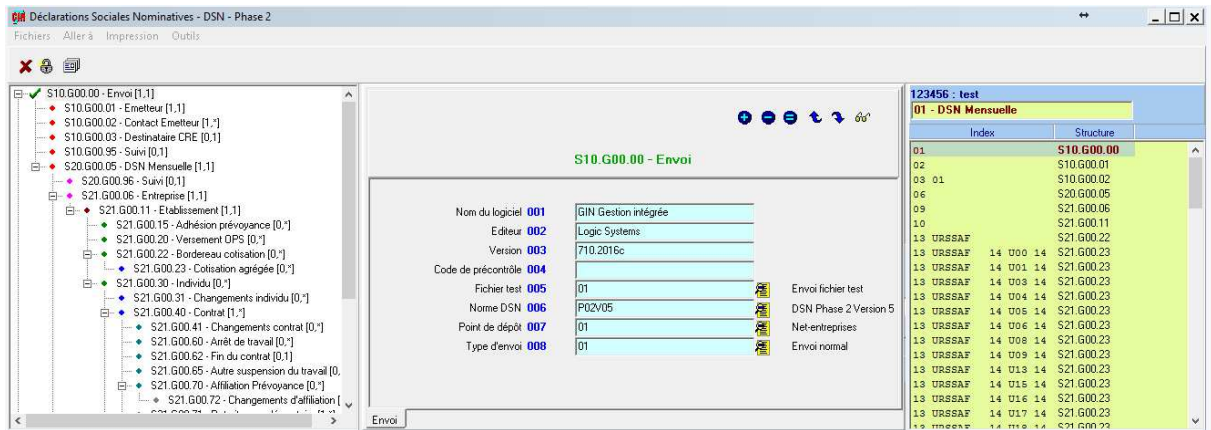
GIN Déclarations Sociales Nominatives - DSN - Phase 2

Fichiers Aller à Impression Outils

S10.G00.00 - Envoi [1,1]
S10.G00.01 - Emetteur [1,1]
S10.G00.02 - Contact Emetteur [1,*]
S10.G00.03 - Destinataire CRE [0,1]
S10.G00.95 - Suivi [0,1]
S20.G00.05 - DSN Mensuelle [1,1]
S20.G00.96 - Suivi [0,1]
S21.G00.06 - Entreprise [1,1]
S21.G00.11 - Etablissement [1,1]
S21.G00.15 - Adhésion prévoyance [0,*]
S21.G00.20 - Versement OPS [0,*]
S21.G00.22 - Bordereau cotisation [0,*]
S21.G00.23 - Cotisation agrégée [0,*]
S21.G00.30 - Individu [0,*]
S21.G00.31 - Changements individu [0,*]
S21.G00.40 - Contrat [1,*]
S21.G00.41 - Changements contrat [0,*]
S21.G00.60 - Arrêt de travail [0,*]
S21.G00.62 - Fin du contrat [0,1]
S21.G00.65 - Autre suspension du travail [0,
S21.G00.70 - Affiliation Prévoyance [0,*]
S21.G00.72 - Changements d'affiliation [
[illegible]

S10.G00.00 - Envoi

Nom du logiciel 001 GIN Gestion intégrée
Editeur 002 Logic Systems
Version 003 710.2016c
Code de précontrôle 004
Fichier test 005 01 Envoi fichier test
Norme DSN 006 P02V05 DSN Phase 2 Version 5
Point de dépôt 007 01 Net-entreprises
Type d'envoi 008 01 Envoi normal

Envoi

123456 : test
01 - DSN Mensuelle

| Index | Structure |
|---|---|
| 01 | S10.G00.00 |
| 02 | S10.G00.01 |
| 03 01 | S10.G00.02 |
| 06 | S20.G00.05 |
| 09 | S21.G00.06 |
| 10 | S21.G00.11 |
| 13 URSSAF | S21.G00.22 |
| 13 URSSAF 14 U00 14 | S21.G00.23 |
| 13 URSSAF 14 U01 14 | S21.G00.23 |
| 13 URSSAF 14 U03 14 | S21.G00.23 |
| 13 URSSAF 14 U04 14 | S21.G00.23 |
| 13 URSSAF 14 U05 14 | S21.G00.23 |
| 13 URSSAF 14 U06 14 | S21.G00.23 |
| 13 URSSAF 14 U08 14 | S21.G00.23 |
| 13 URSSAF 14 U09 14 | S21.G00.23 |
| 13 URSSAF 14 U13 14 | S21.G00.23 |
| 13 URSSAF 14 U15 14 | S21.G00.23 |
| 13 URSSAF 14 U16 14 | S21.G00.23 |
| 13 URSSAF 14 U17 14 | S21.G00.23 |
| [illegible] | S21.G00.23 |